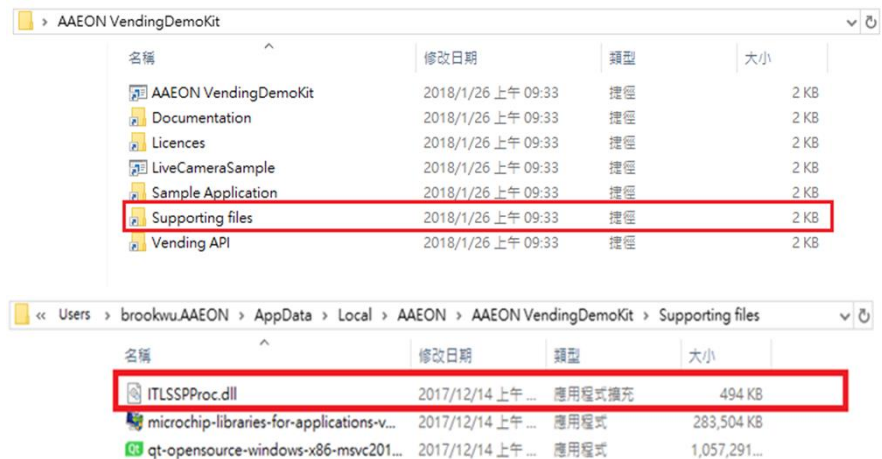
> AAEON VendingDemoKit

| 名稱 | 修改日期 | 類型 | 大小 |
|---|---|---|---|
| AAEON VendingDemoKit | 2018/1/26 上午 09:33 | 捷徑 | 2 KB |
| Documentation | 2018/1/26 上午 09:33 | 捷徑 | 2 KB |
| Licences | 2018/1/26 上午 09:33 | 捷徑 | 2 KB |
| LiveCameraSample | 2018/1/26 上午 09:33 | 捷徑 | 2 KB |
| Sample Application | 2018/1/26 上午 09:33 | 捷徑 | 2 KB |
| Supporting files | 2018/1/26 上午 09:33 | 捷徑 | 2 KB |
| Vending API | 2018/1/26 上午 09:33 | 捷徑 | 2 KB |

« Users > brookwu.AAEON > AppData > Local > AAEON > AAEON VendingDemoKit > Supporting files

| 名稱 | 修改日期 | 類型 | 大小 |
|---|---|---|---|
| ITLSSPProc.dll | 2017/12/14 上午 ... | 應用程式擴充 | 494 KB |
| microchip-libraries-for-applications-v... | 2017/12/14 上午 ... | 應用程式 | 283,504 KB |
| qt-opensource-windows-x86-msvc201... | 2017/12/14 上午 ... | 應用程式 | 1,057,291... |